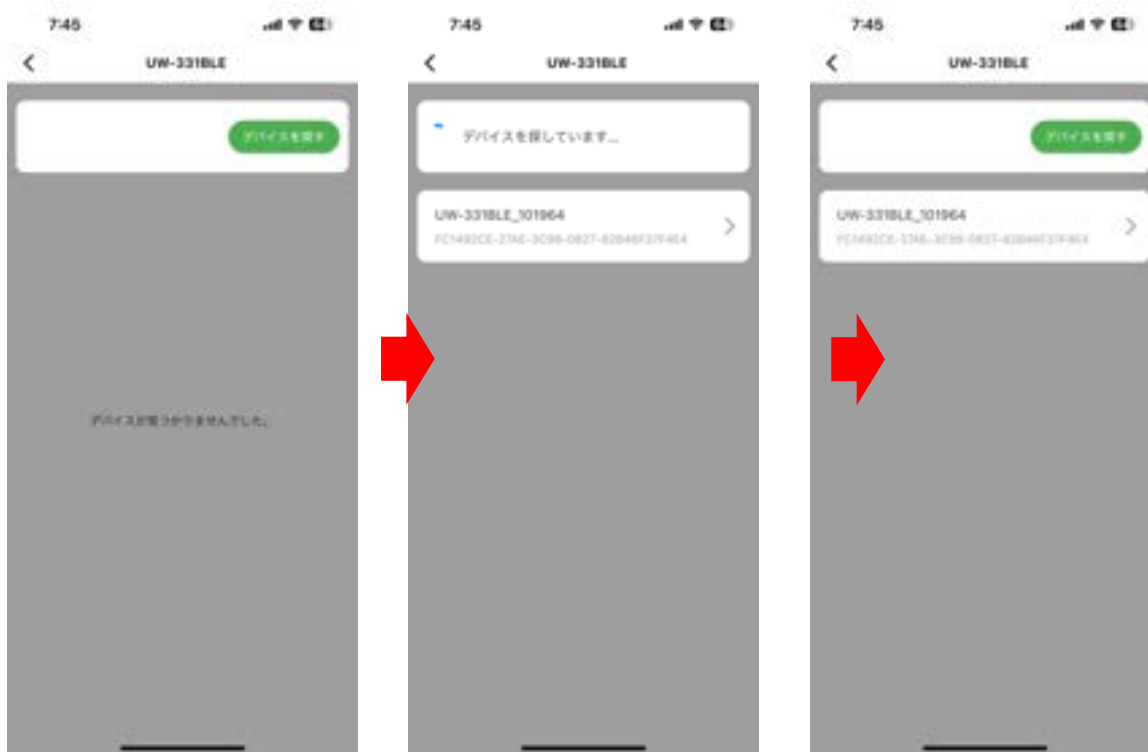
7:45

UW-331BLE

デバイスを探す

デバイスが見つかりませんでした。

7:45

UW-331BLE

デバイスを探しています...

UW-331BLE_101964
FC1492CE-27AE-3C98-0827-82B46F37F4E4

7:45

UW-331BLE

デバイスを探す

UW-331BLE_101964
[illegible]